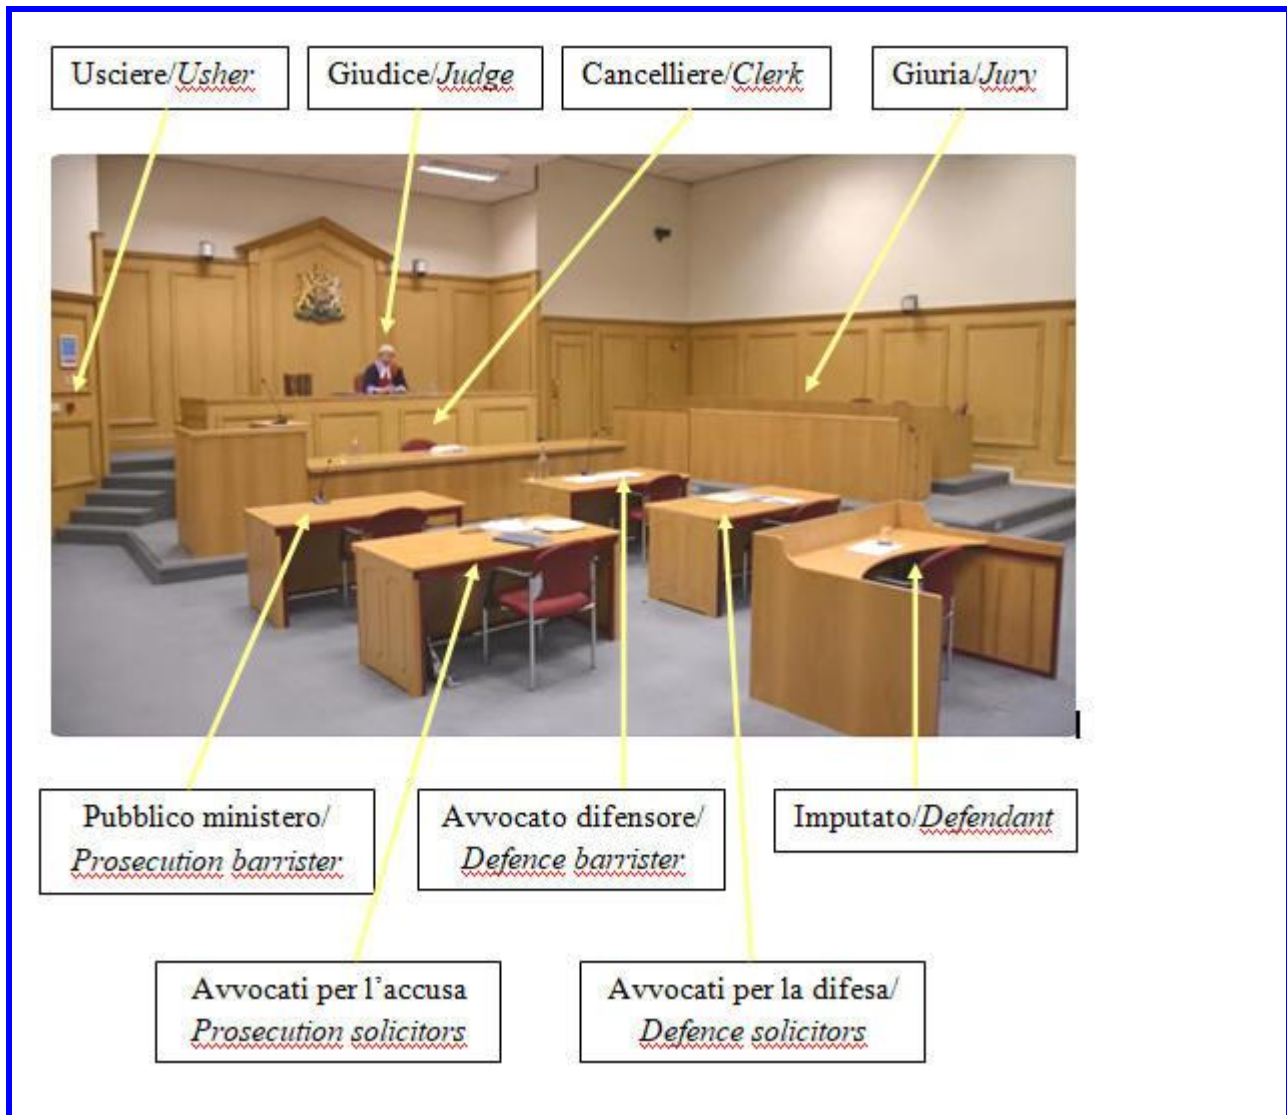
Usciere/*Usher*

Giudice/*Judge*

Cancelliere/*Clerk*

Giuria/*Jury*

Pubblico ministero/ *Prosecution barrister*

Avvocato difensore/ *Defence barrister*

Imputato/*Defendant*

Avvocati per l'accusa *Prosecution solicitors*

Avvocati per la difesa/ *Defence solicitors*